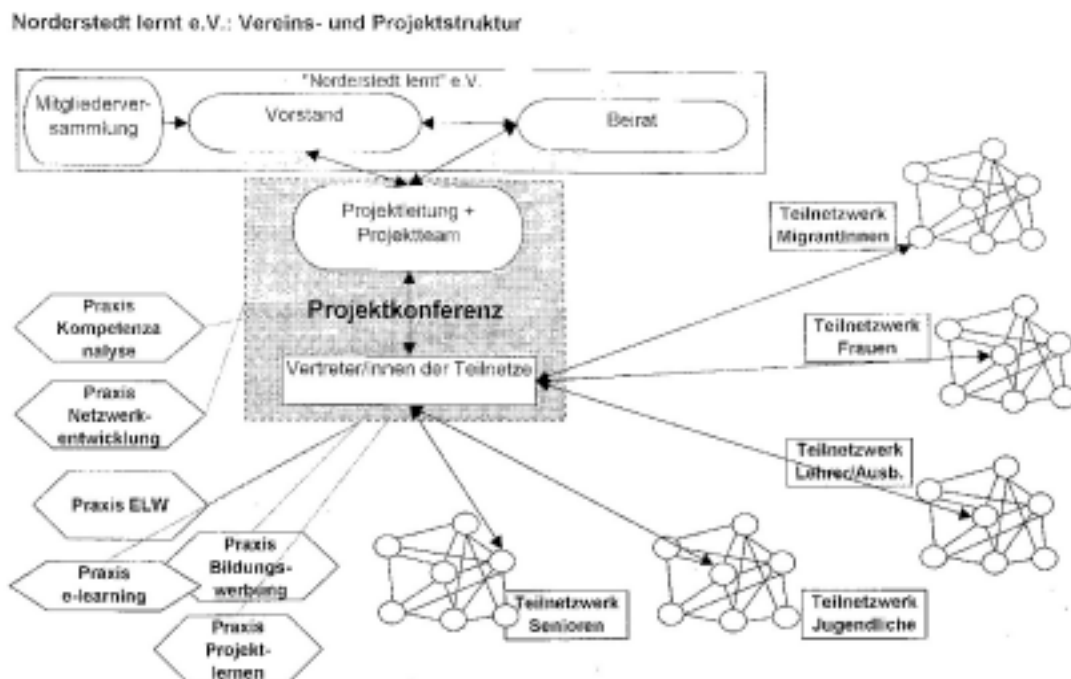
Norderstedt lernt e.V.: Vereins- und Projektstruktur

"Norderstedt lernt" e.V.

Mitgliederversammlung

Vorstand

Beirat

Projektleitung + Projektteam

Projektkonferenz

Vertreter/innen der Teilnetze

Praxis Kompetenzanalyse

Praxis Netzwerkentwicklung

Praxis ELW

Praxis e-learning

Praxis Bildungswerbung

Praxis Projektlernen

Teilnetzwerk MigrantInnen

Teilnetzwerk Frauen

Teilnetzwerk Lehrer/Ausb.

Teilnetzwerk Senioren

Teilnetzwerk Jugendliche